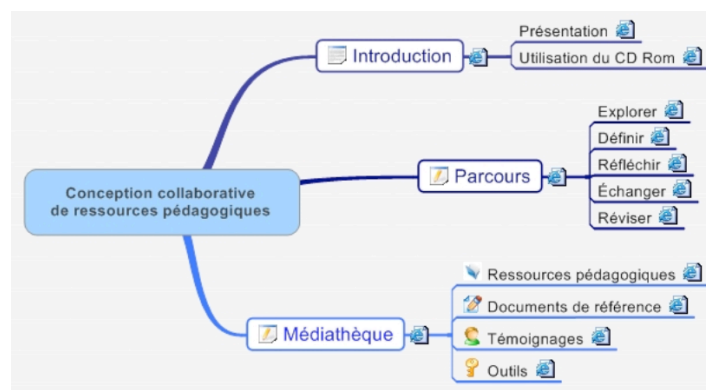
Conception collaborative de ressources pédagogiques

Introduction

Présentation

Utilisation du CD Rom

Parcours

Explorer

Définir

Réfléchir

Échanger

Réviser

Médiathèque

Ressources pédagogiques

Documents de référence

Témoignages

Outils